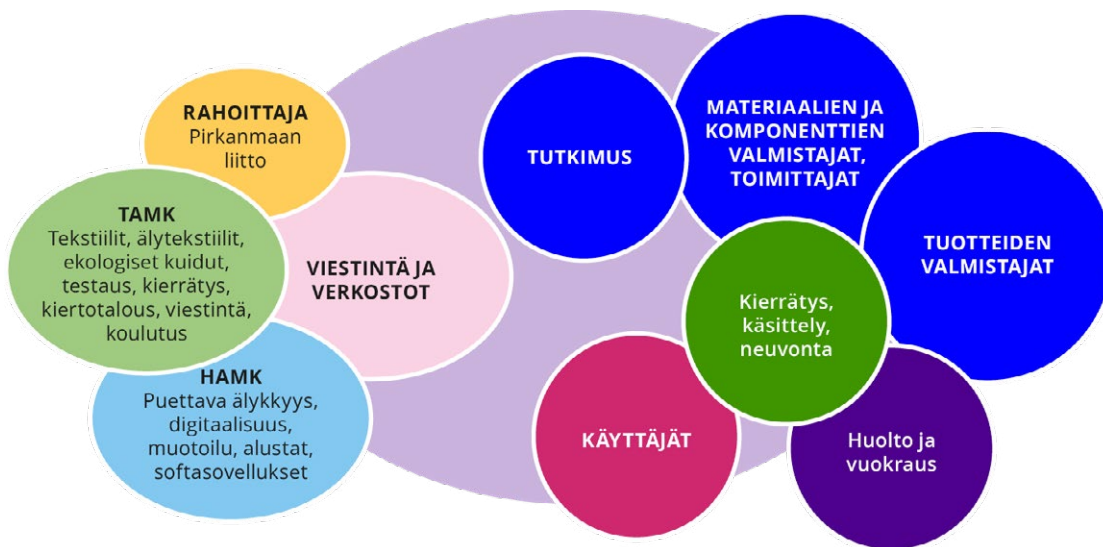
RAHOITTAJA
Pirkanmaan liitto

TAMK
Tekstiilit, älytekstiilit, ekologiset kuidut, testaus, kierrätys, kiertotalous, viestintä, koulutus

VIESTINTÄ JA VERKOSTOT

HAMK
Puettava älykkyys, digitaalisuus, muotoilu, alustat, softasovellukset

TUTKIMUS

MATERIAALIEN JA KOMPONENTTIEN VALMISTAJAT, TOIMITTAJAT

TUOTTEIDEN VALMISTAJAT

Kierrätys, käsittely, neuvonta

KÄYTTÄJÄT

Huolto ja vuokraus